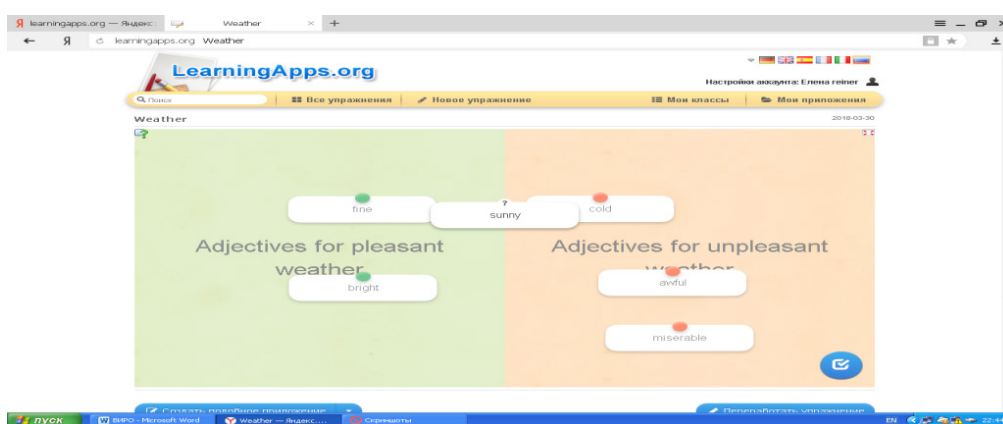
learningapps.org — Яндекс   Weather   ×   +

learningapps.org Weather

LearningApps.org

Настройки аккаунта: Елена reiner

Поиск | Все упражнения | Новое упражнение | Мои классы | Мои приложения

Weather 2016-03-30

fine

?
sunny

cold

Adjectives for pleasant weather

Adjectives for unpleasant weather

bright

awful

miserable

Создать подобное приложение

Переработать упражнение

пуск   ВИРО - Microsoft Word   Weather — Яндекс....   Скриншоты   EN 22:4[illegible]